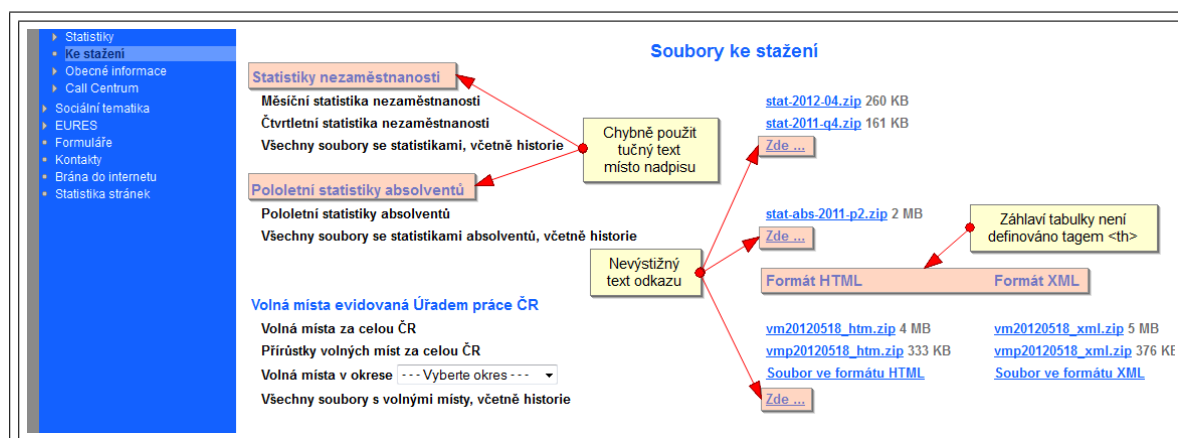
Statistiky
Ke stažení
Obecné informace
Call Centrum
Sociální tematika
EURES
Formuláře
Kontakty
Brána do internetu
Statistika stránek

Soubory ke stažení

Statistiky nezaměstnanosti

Měsíční statistika nezaměstnanosti
Čtvrtletní statistika nezaměstnanosti
Všechny soubory se statistikami, včetně historie

stat-2012-04.zip 260 KB
stat-2011-q4.zip 161 KB
Zde ...

Chybně použit tučný text místo nadpisu

Pololetní statistiky absolventů

Pololetní statistiky absolventů
Všechny soubory se statistikami absolventů, včetně historie

stat-abs-2011-p2.zip 2 MB
Zde ...

Záhlaví tabulky není definováno tagem <th>

Nevýstižný text odkazu

| Formát HTML | Formát XML |
|---|---|

Volná místa evidovaná Úřadem práce ČR

Volná místa za celou ČR
Přírůstky volných míst za celou ČR
Volná místa v okrese - - - Vyberte okres - - -
Všechny soubory s volnými místy, včetně historie

vm20120518_htm.zip 4 MB
vmp20120518_htm.zip 333 KB
Soubor ve formátu HTML
Zde ...

vm20120518_xml.zip 5 MB
vmp20120518_xml.zip 376 K
Soubor ve formátu XML